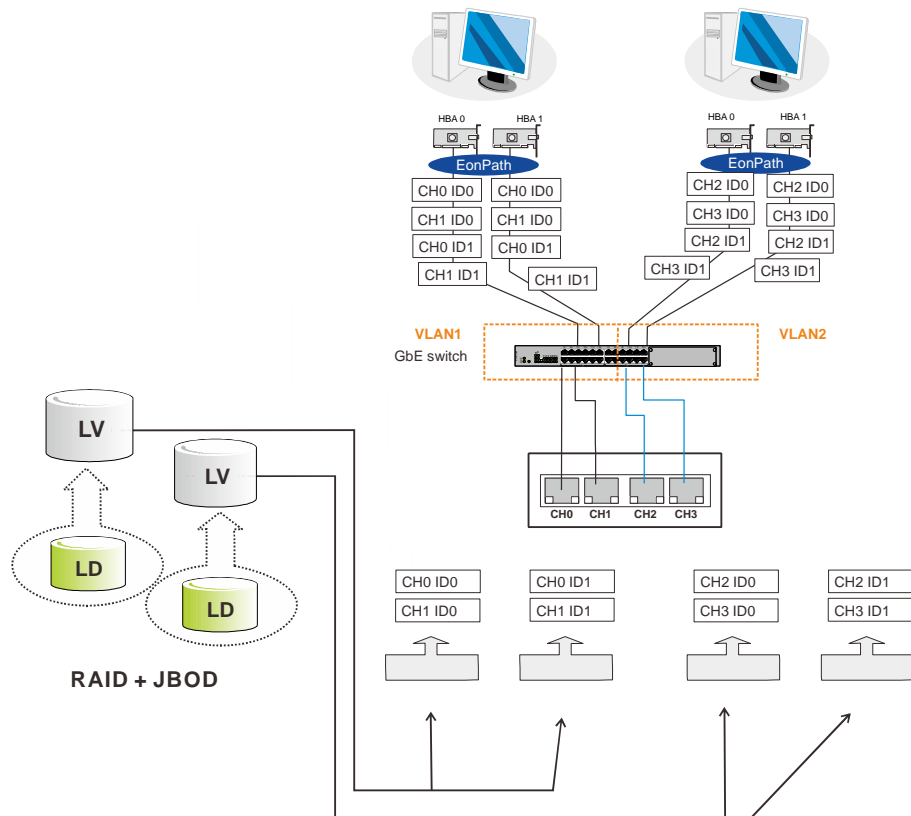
HBA 0
HBA 1
EonPath
CH0 ID0
CH1 ID0
CH0 ID1
CH1 ID1
CH0 ID0
CH1 ID0
CH0 ID1
CH1 ID1

HBA 0
HBA 1
EonPath
CH2 ID0
CH3 ID0
CH2 ID1
CH3 ID1
CH2 ID0
CH3 ID0
CH2 ID1
CH3 ID1

VLAN1
GbE switch
VLAN2

CH0
CH1
CH2
CH3

LV
LV
LD
LD

RAID + JBOD

CH0 ID0
CH1 ID0
CH0 ID1
CH1 ID1
CH2 ID0
CH3 ID0
CH2 ID1
CH3 ID1